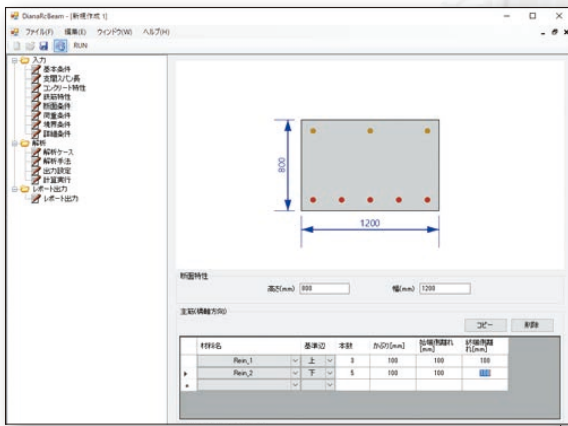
DianaRcBeam - [新規作成 1]

ファイル(F) 編集(E) ウィンドウ(W) ヘルプ(H)

RUN

入力
基本条件
支間スパン長
コンクリート特性
鉄筋特性
断面条件
荷重条件
境界条件
詳細条件
解析
解析ケース
解析手法
出力設定
計算実行
レポート出力
レポート出力

800

1200

断面特性

高さ(mm) 800

幅(mm) 1200

主筋(橋軸方向)

コピー 削除

| | 材料名 | 基準辺 | 本数 | かぶり[mm] | 始端側離れ[mm] | 終端側離れ[mm] |
|---|---|---|---|---|---|---|
| ▸ | Rein_1 | 上 | 3 | 100 | 100 | 100 |
| ▸ | Rein_2 | 下 | 5 | 100 | 100 | 100 |
| * | | | | | | |